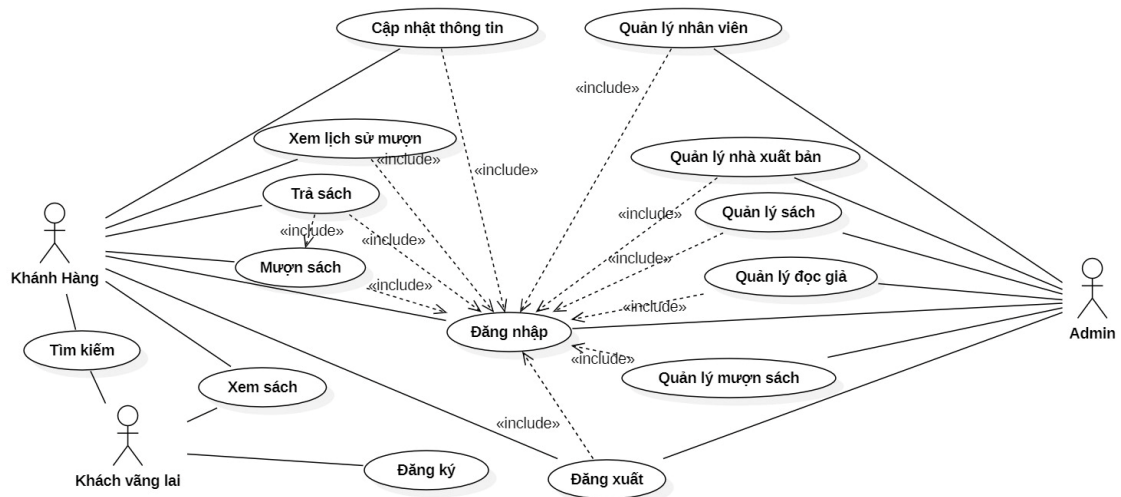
Cập nhật thông tin

Quản lý nhân viên

«include»

Xem lịch sử mượn

«include»

«include»

Quản lý nhà xuất bản

Trả sách

«include»

Quản lý sách

«include»

«include»

Khánh Hàng

Mượn sách

«include»

Quản lý đọc giả

«include»

«include»

Đăng nhập

Admin

«include»

Tìm kiếm

Quản lý mượn sách

Xem sách

«include»

Khách vãng lai

Đăng ký

Đăng xuất